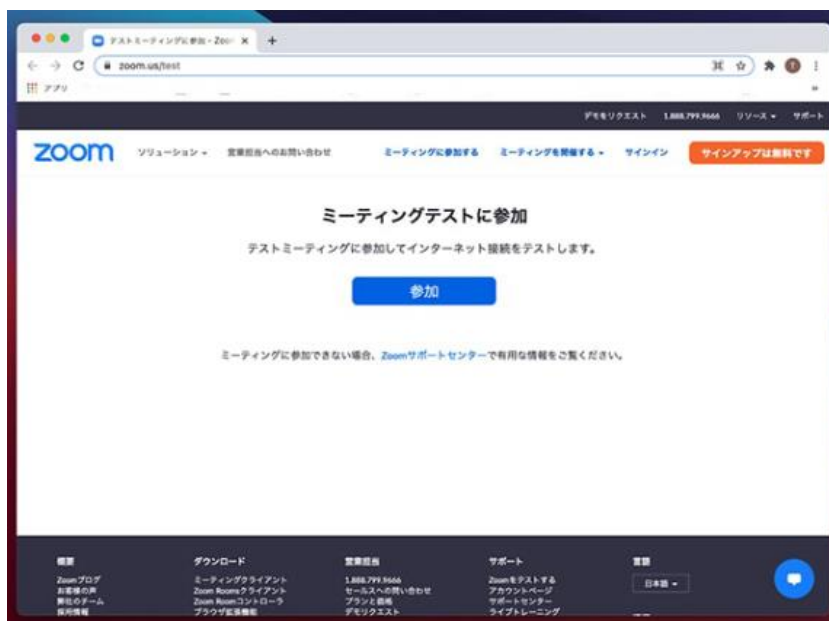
テストミーティングに参加 - Zoom ×
zoom.us/test
アプリ
デモをリクエスト 1.888.799.9666 リソース サポート
zoom ソリューション 営業担当へのお問い合わせ ミーティングに参加する ミーティングを開催する サインイン サインアップは無料です

ミーティングテストに参加

テストミーティングに参加してインターネット接続をテストします。

参加

ミーティングに参加できない場合、Zoomサポートセンターで有用な情報をご覧ください。

概要
Zoomブログ
お客様の声
弊社のチーム
採用情報

ダウンロード
ミーティングクライアント
Zoom Roomsクライアント
Zoom Roomコントローラ
ブラウザ拡張機能

営業担当
1.888.799.9666
セールスへの問い合わせ
プランと価格
デモリクエスト

サポート
Zoomをテストする
アカウントページ
サポートセンター
ライブトレーニング

言語
日本語